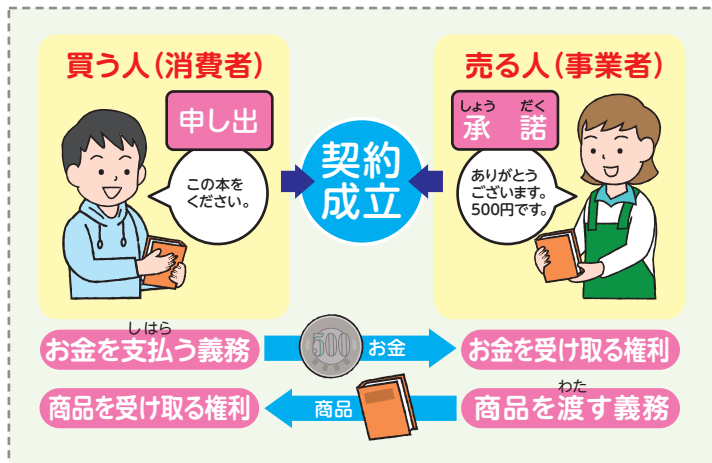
買う人(消費者)

申し出

この本をください。

契約成立

売る人(事業者)

しょう だく
承 諾

ありがとうございます。500円です。

しはら
お金を支払う義務

500

お金

お金を受け取る権利

商品を受け取る権利

商品

わた
商品を渡す義務